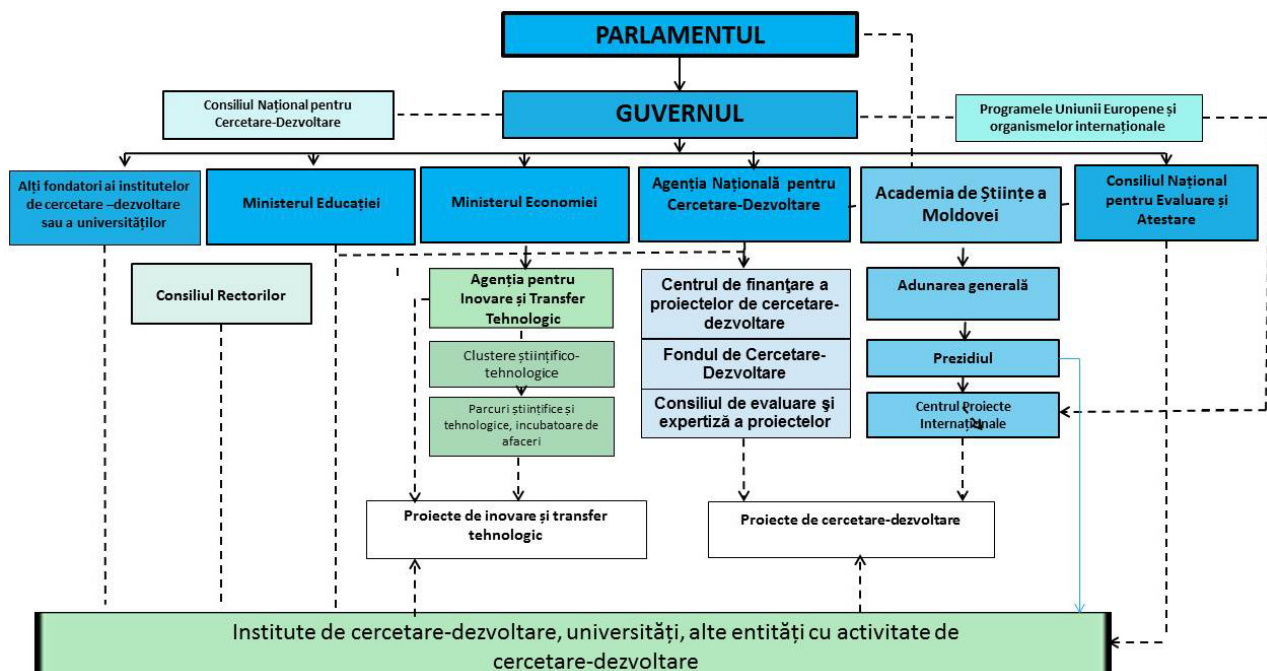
PARLAMENTUL

Consiliul Național pentru Cercetare-Dezvoltare

GUVERNUL

Programele Uniunii Europene și organismelor internaționale

Alți fondatori ai institutelor de cercetare –dezvoltare sau a universităților

Ministerul Educației

Ministerul Economiei

Agenția Națională pentru Cercetare-Dezvoltare

Academia de Științe a Moldovei

Consiliul Național pentru Evaluare și Atestare

Consiliul Rectorilor

Agenția pentru Inovare și Transfer Tehnologic

Clustere științifico-tehnologice

Parcuri științifice și tehnologice, incubatoare de afaceri

Centrul de finanţare a proiectelor de cercetare-dezvoltare

Fondul de Cercetare-Dezvoltare

Consiliul de evaluare şi expertiză a proiectelor

Adunarea generală

Prezidiul

Centrul Proiecte Internaționale

Proiecte de inovare și transfer tehnologic

Proiecte de cercetare-dezvoltare

Institute de cercetare-dezvoltare, universități, alte entități cu activitate de cercetare-dezvoltare